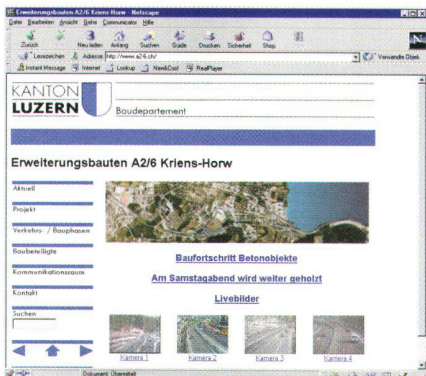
Erweiterungsbauten A2/6 Kriens-Horw - Netscape

Datei Bearbeiten Ansicht Gehe Communicator Hilfe

Zurück Neu laden Anfang Suchen Guide Drucken Sicherheit Shop

Lesezeichen Adresse: http://www.a26.ch/ Verwandte Objekt

Instant Message Internet Lookup New&Cool RealPlayer

KANTON LUZERN

Baudepartement

Erweiterungsbauten A2/6 Kriens-Horw

Aktuell

Projekt

Verkehrs- / Bauphasen

Baubeteiligte

Kommunikationsraum

Kontakt

Suchen

Baufortschritt Betonobjekte

Am Samstagabend wird weiter geholzt

Livebilder

Kamera 1

Kamera 2

Kamera 3

Kamera 4

Dokument: Übermittelt